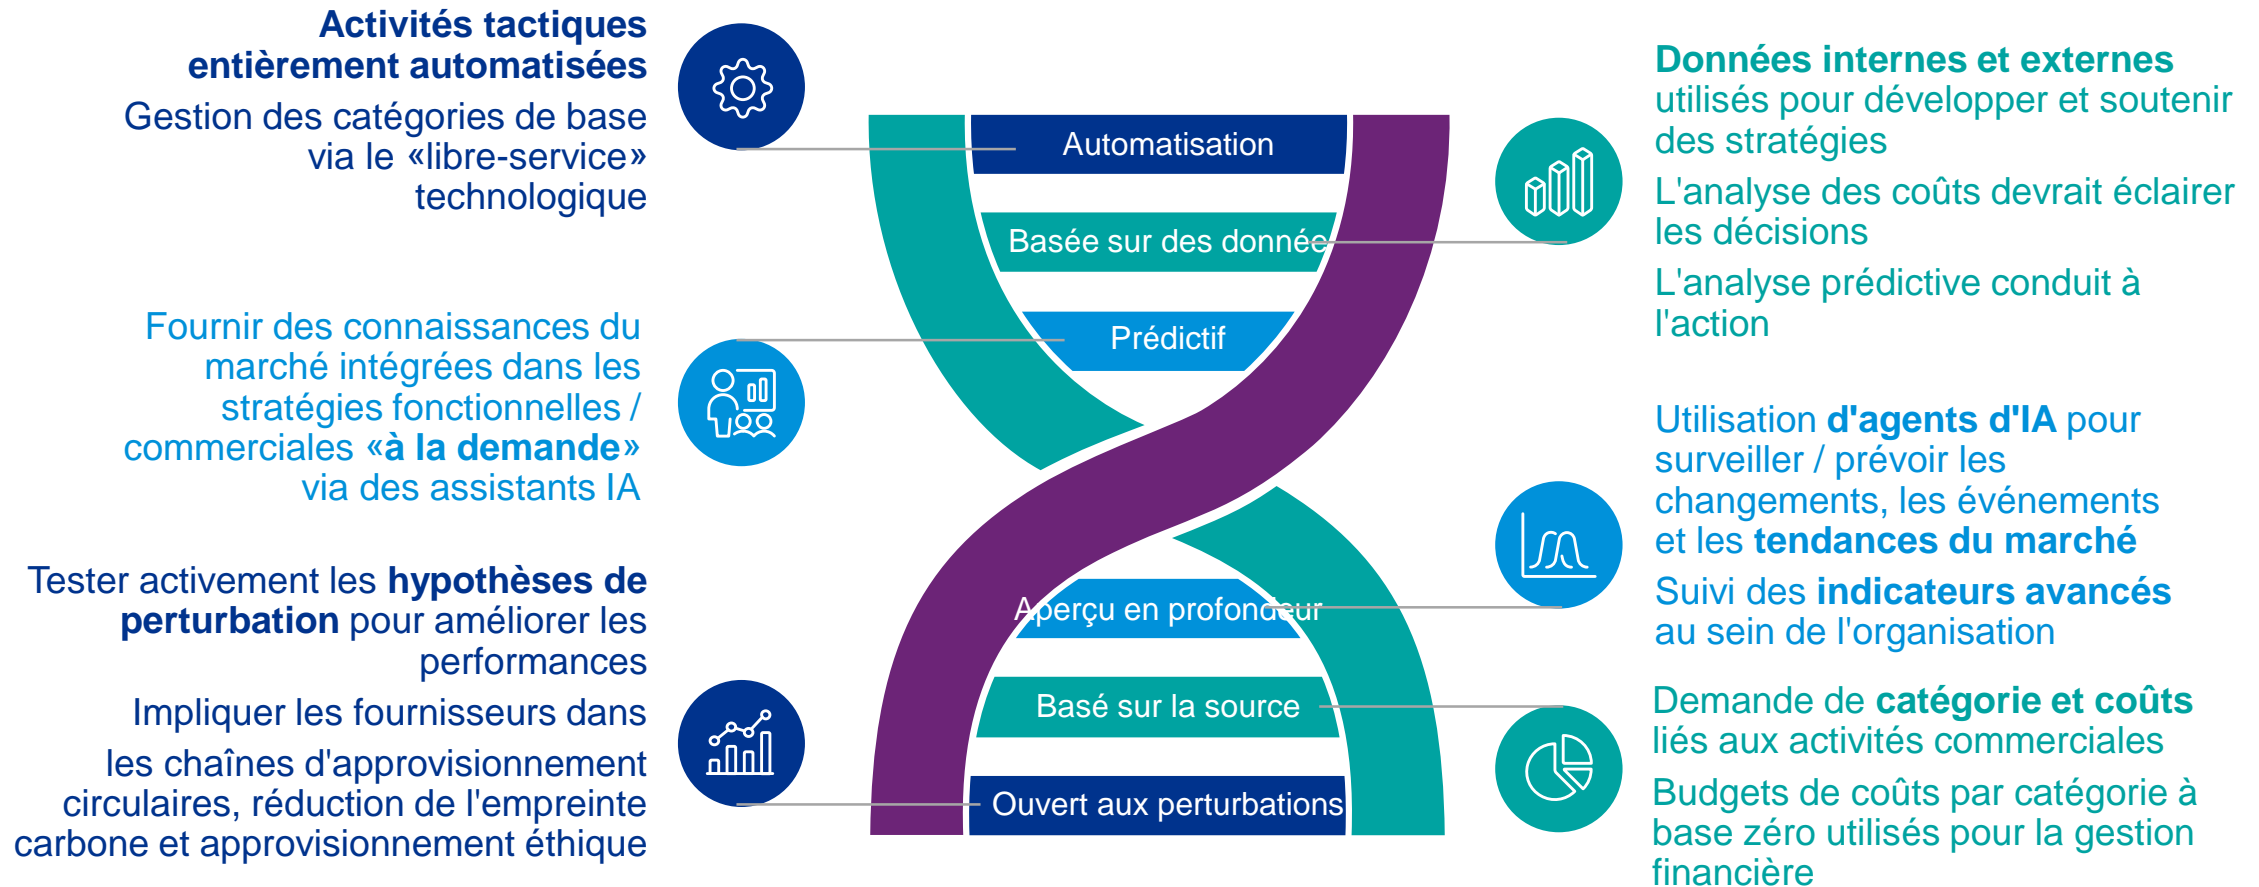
**Activités tactiques entièrement automatisées**

Gestion des catégories de base via le «libre-service» technologique

Fournir des connaissances du marché intégrées dans les stratégies fonctionnelles / commerciales **«à la demande»** via des assistants IA

Tester activement les **hypothèses de perturbation** pour améliorer les performances

Impliquer les fournisseurs dans

les chaînes d'approvisionnement circulaires, réduction de l'empreinte carbone et approvisionnement éthique

Automatisation

Basée sur des données

Prédictif

Aperçu en profondeur

Basé sur la source

Ouvert aux perturbations

**Données internes et externes** utilisés pour développer et soutenir des stratégies

L'analyse des coûts devrait éclairer les décisions

L'analyse prédictive conduit à l'action

Utilisation **d'agents d'IA** pour surveiller / prévoir les changements, les événements et les **tendances du marché**

Suivi des **indicateurs avancés** au sein de l'organisation

Demande de **catégorie et coûts** liés aux activités commerciales

Budgets de coûts par catégorie à base zéro utilisés pour la gestion financière